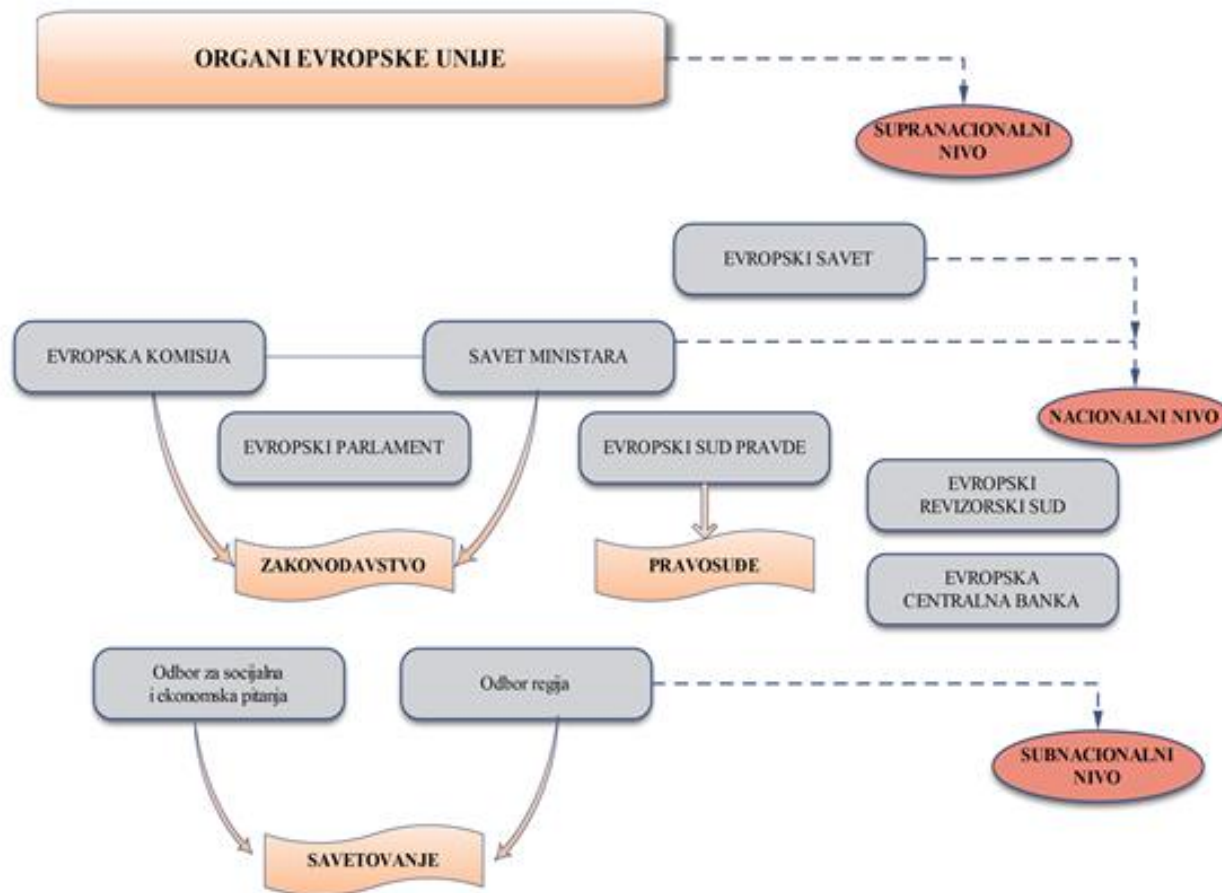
ORGANI EVROPSKE UNIJE

SUPRANACIONALNI NIVO

EVROPSKI SAVET

EVROPSKA KOMISIJA

SAVET MINISTARA

NACIONALNI NIVO

EVROPSKI PARLAMENT

EVROPSKI SUD PRAVDE

EVROPSKI REVIZORSKI SUD

ZAKONODAVSTVO

PRAVOSUĐE

EVROPSKA CENTRALNA BANKA

Odbor za socijalna i ekonomska pitanja

Odbor regija

SUBNACIONALNI NIVO

SAVETOVANJE